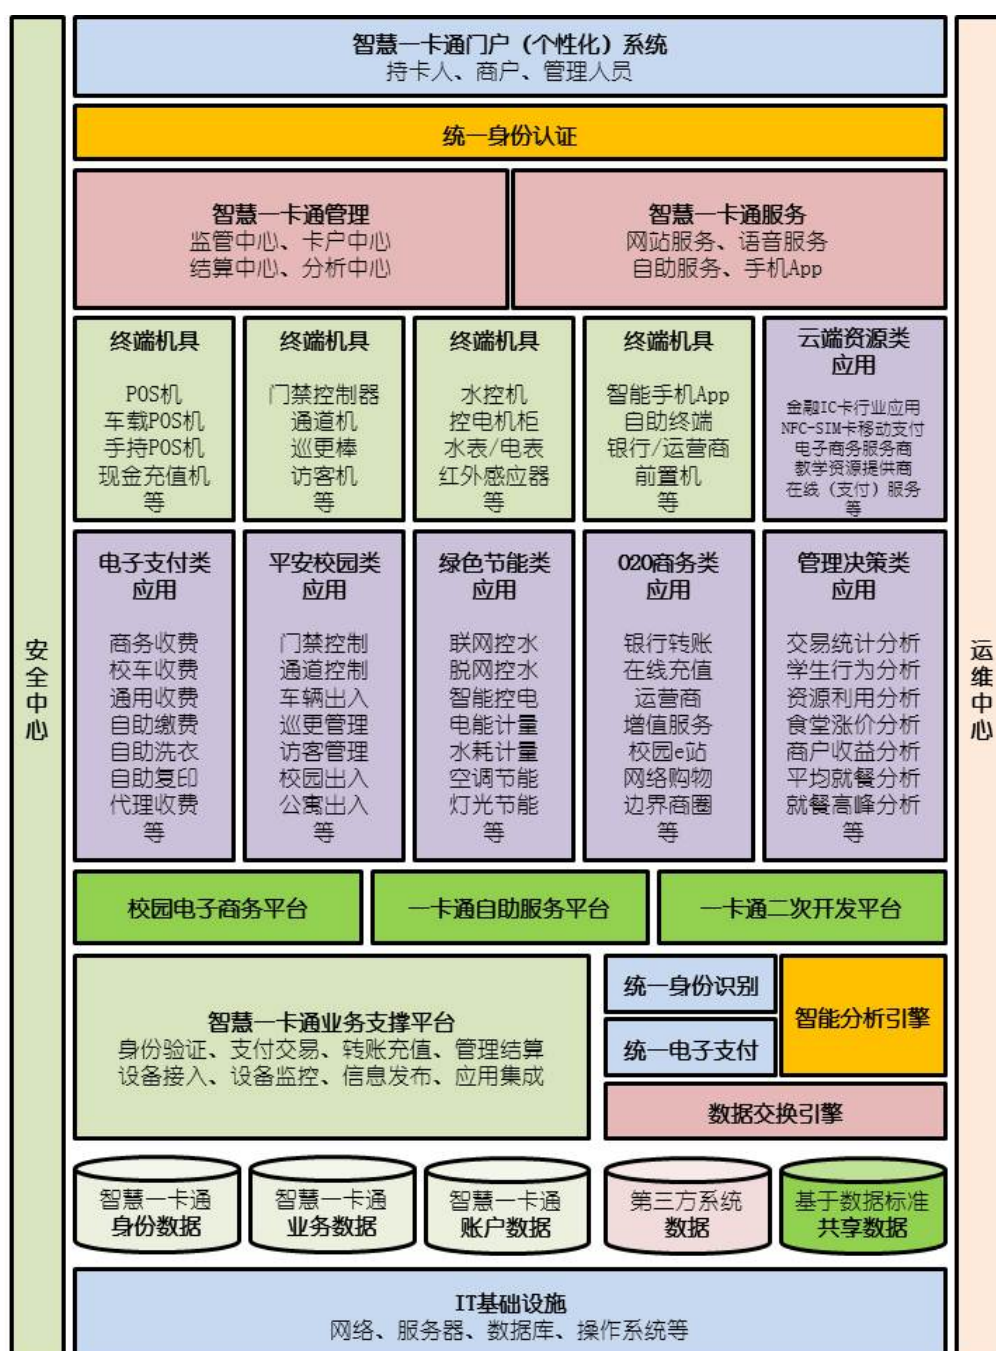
安全中心

智慧一卡通门户（个性化）系统
持卡人、商户、管理人员

统一身份认证

智慧一卡通管理
监管中心、卡户中心
结算中心、分析中心

智慧一卡通服务
网站服务、语音服务
自助服务、手机App

终端机具
POS机
车载POS机
手持POS机
现金充值机
等

终端机具
门禁控制器
通道机
巡更棒
访客机
等

终端机具
水控机
控电机柜
水表/电表
红外感应器
等

终端机具
智能手机App
自助终端
银行/运营商
前置机
等

云端资源类应用
金融IC卡行业应用
NFC-SIM卡移动支付
电子商务服务商
教学资源提供商
在线（支付）服务
等

电子支付类应用
商务收费
校车收费
通用收费
自助缴费
自助洗衣
自助复印
代理收费
等

平安校园类应用
门禁控制
通道控制
车辆出入
巡更管理
访客管理
校园出入
公寓出入
等

绿色节能类应用
联网控水
脱网控水
智能控电
电能计量
水耗计量
空调节能
灯光节能
等

O2O商务类应用
银行转账
在线充值
运营商
增值服务
校园e站
网络购物
边界商圈
等

管理决策类应用
交易统计分析
学生行为分析
资源利用分析
食堂涨价分析
商户收益分析
平均就餐分析
就餐高峰分析
等

校园电子商务平台

一卡通自助服务平台

一卡通二次开发平台

智慧一卡通业务支撑平台
身份验证、支付交易、转账充值、管理结算
设备接入、设备监控、信息发布、应用集成

统一身份识别

统一电子支付

智能分析引擎

数据交换引擎

智慧一卡通
身份数据

智慧一卡通
业务数据

智慧一卡通
账户数据

第三方系统
数据

基于数据标准
共享数据

IT基础设施
网络、服务器、数据库、操作系统等

运维中心